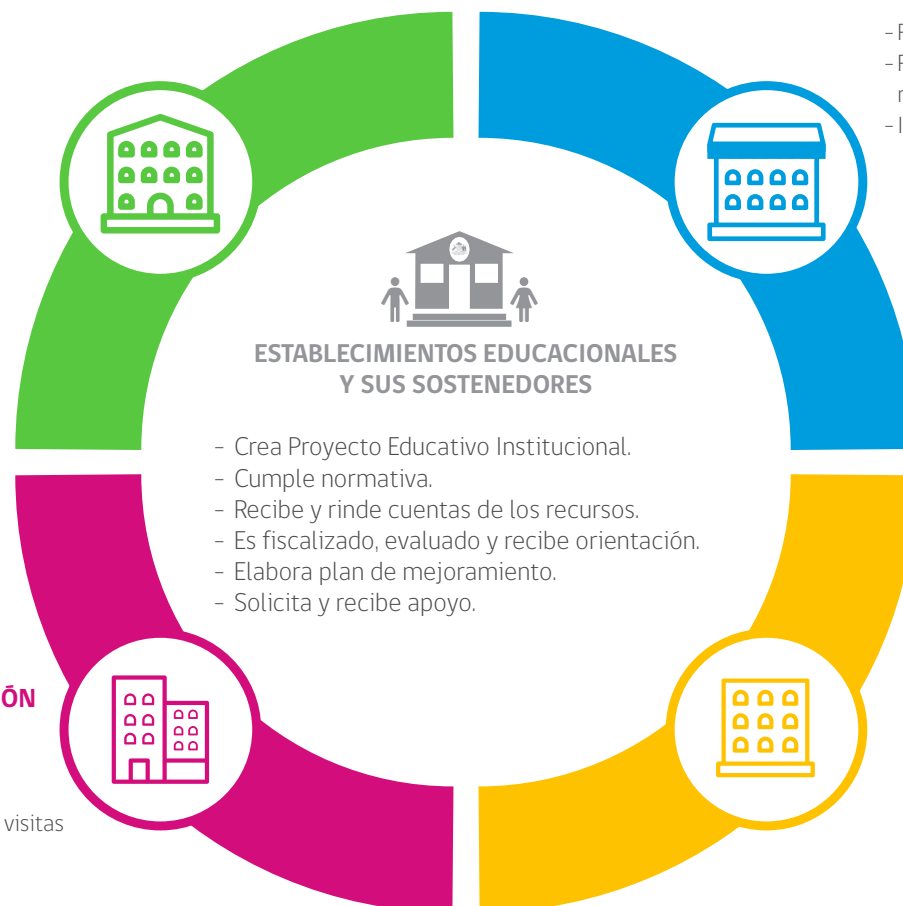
- F
- F
r
- I

ESTABLECIMIENTOS EDUCACIONALES Y SUS SOSTENEDORES

- Crea Proyecto Educativo Institucional.
- Cumple normativa.
- Recibe y rinde cuentas de los recursos.
- Es fiscalizado, evaluado y recibe orientación.
- Elabora plan de mejoramiento.
- Solicita y recibe apoyo.

ÓN

visitas